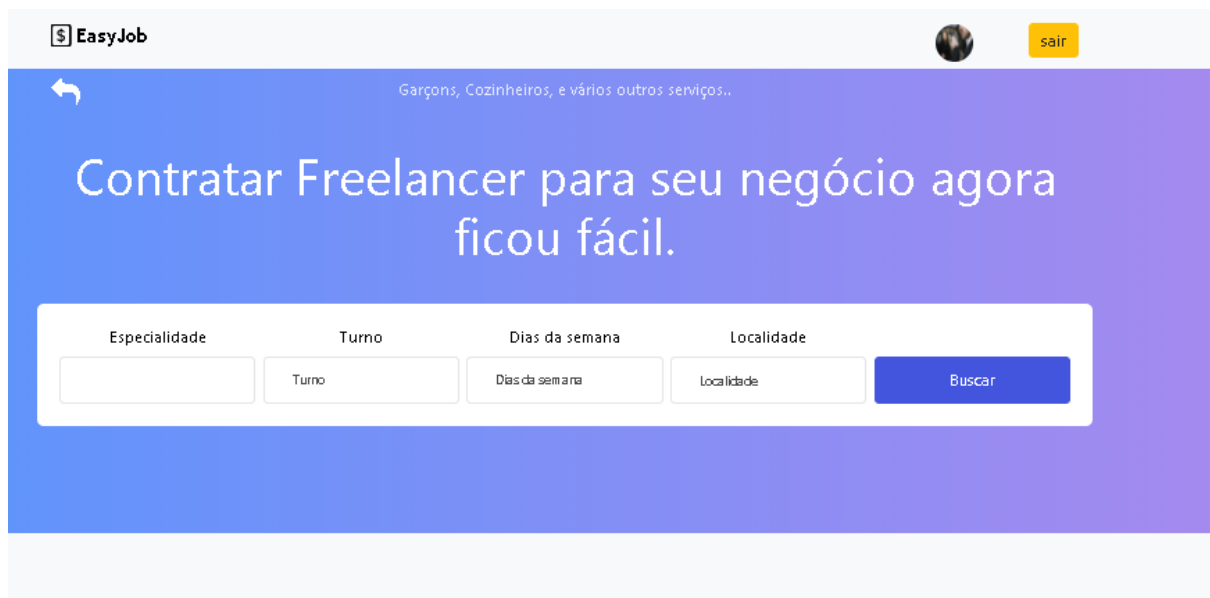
$ EasyJob

sair

Garçons, Cozinheiros, e vários outros serviços..

Contratar Freelancer para seu negócio agora ficou fácil.

Especialidade

Turno

Dias da semana

Localidade

Turno

Dias da semana

Localidade

Buscar